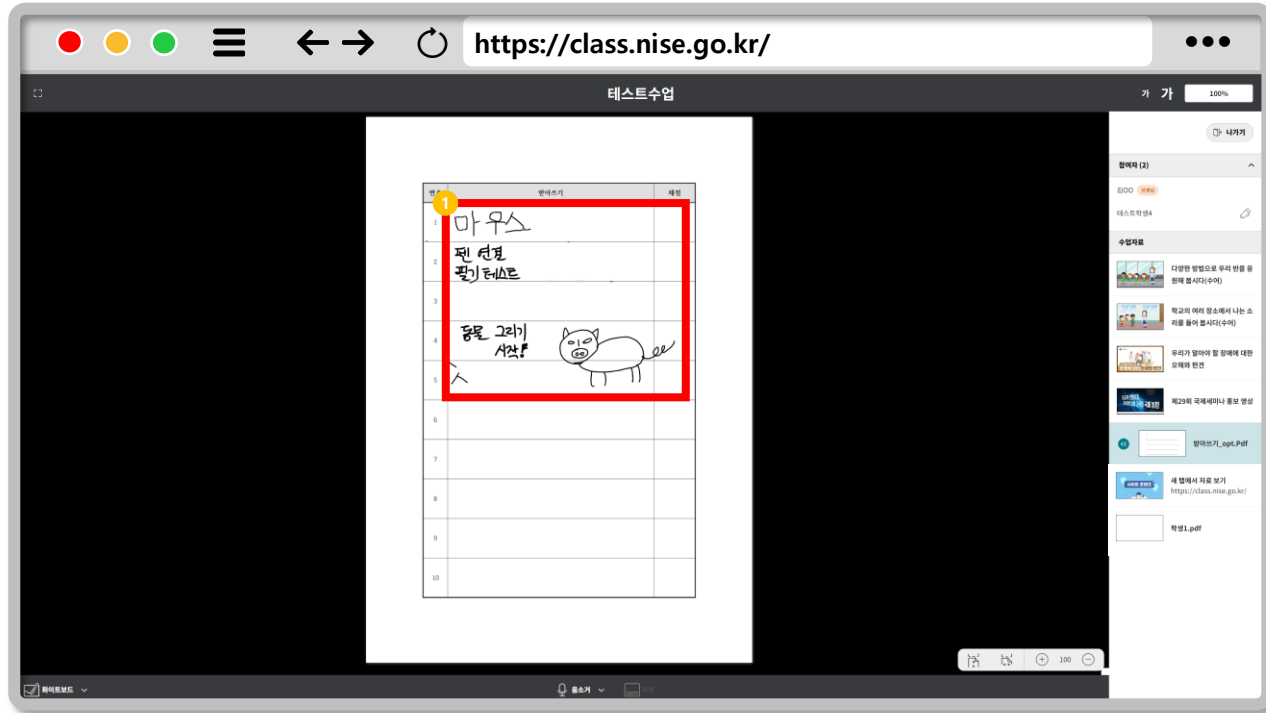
https://class.nise.go.kr/

테스트수업

가 가 100%

나가기

참여자 (2)

김OO 선생님

테스트학생4

수업자료

다양한 방법으로 우리 반을 응원해 봅시다(수어)

학교의 여러 장소에서 나는 소리를 들어 봅시다(수어)

우리가 알아야 할 장애에 대한 오해와 편견

제29회 국제세미나 홍보 영상

받아쓰기_opt.Pdf

새 탭에서 자료 보기
https://class.nise.go.kr/

학생1.pdf

| 번호 | 받아쓰기 | 채점 |
|---|---|---|
| 1 | 마우스 | |
| 2 | 펜 연결 필기 테스트 | |
| 3 | | |
| 4 | 동물 그리기 시작! | |
| 5 | ㅅ | |
| 6 | | |
| 7 | | |
| 8 | | |
| 9 | | |
| 10 | | |

1

100

화이트보드

음소거